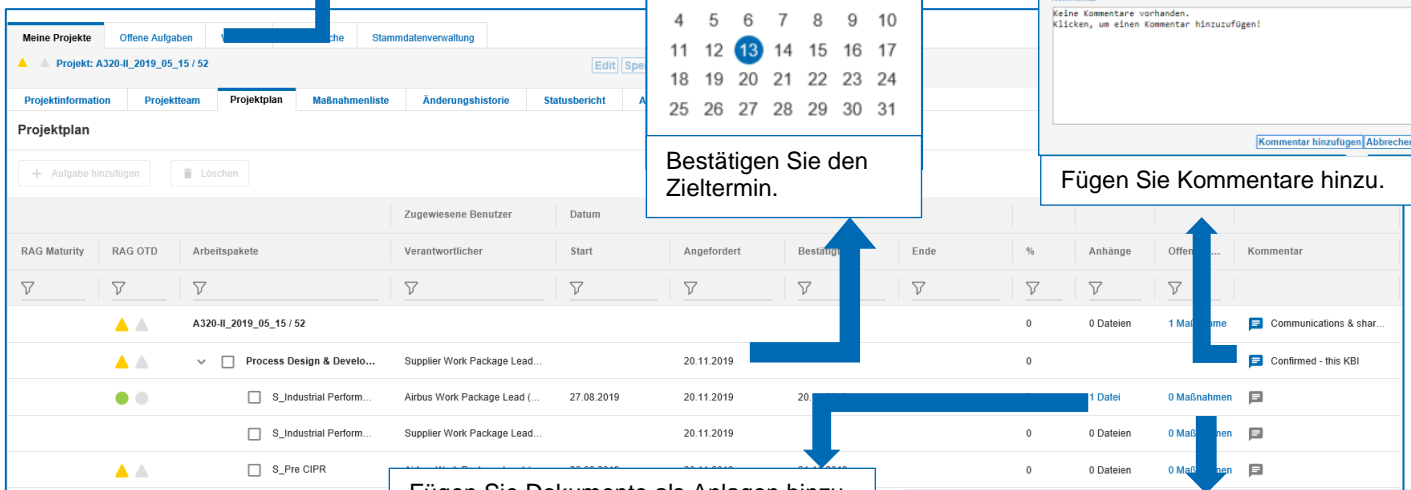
Meine Projekte | Offene Aufgaben | W | che | Stammdatenverwaltung

Projekt: A320-II_2019_05_15 / 52

Edit | Spe

Projektinformation | Projektteam | Projektplan | Maßnahmenliste | Änderungshistorie | Statusbericht | A

Projektplan

Aufgabe hinzufügen | Löschen

4 5 6 7 8 9 10
11 12 13 14 15 16 17
18 19 20 21 22 23 24
25 26 27 28 29 30 31

Bestätigen Sie den Zieltermin.

Keine Kommentare vorhanden.
Klicken, um einen Kommentar hinzuzufügen!

Kommentar hinzufügen | Abbrechen

Fügen Sie Kommentare hinzu.

| | | | Zugewiesene Benutzer | Datum | | | | | | | |
|---|---|---|---|---|---|---|---|---|---|---|---|
| RAG Maturity | RAG OTD | Arbeitspakete | Verantwortlicher | Start | Angefordert | Bestätig | Ende | % | Anhänge | Offen | Kommentar |
| | | A320-II_2019_05_15 / 52 | | | | | | 0 | 0 Dateien | 1 Maßnahme | Communications & shar... |
| | | Process Design & Develo... | Supplier Work Package Lead... | | 20.11.2019 | | | 0 | | | Confirmed - this KBI |
| | | S_Industrial Perform... | Airbus Work Package Lead (... | 27.08.2019 | 20.11.2019 | 20. | | | 1 Datei | 0 Maßnahmen | |
| | | S_Industrial Perform... | Supplier Work Package Lead... | | 20.11.2019 | | | 0 | 0 Dateien | 0 Maßnahmen | |
| | | S_Pre CIPR | | | | | | 0 | 0 Dateien | 0 Maßnahmen | |

Fügen Sie Dokumente als Anlagen hinzu